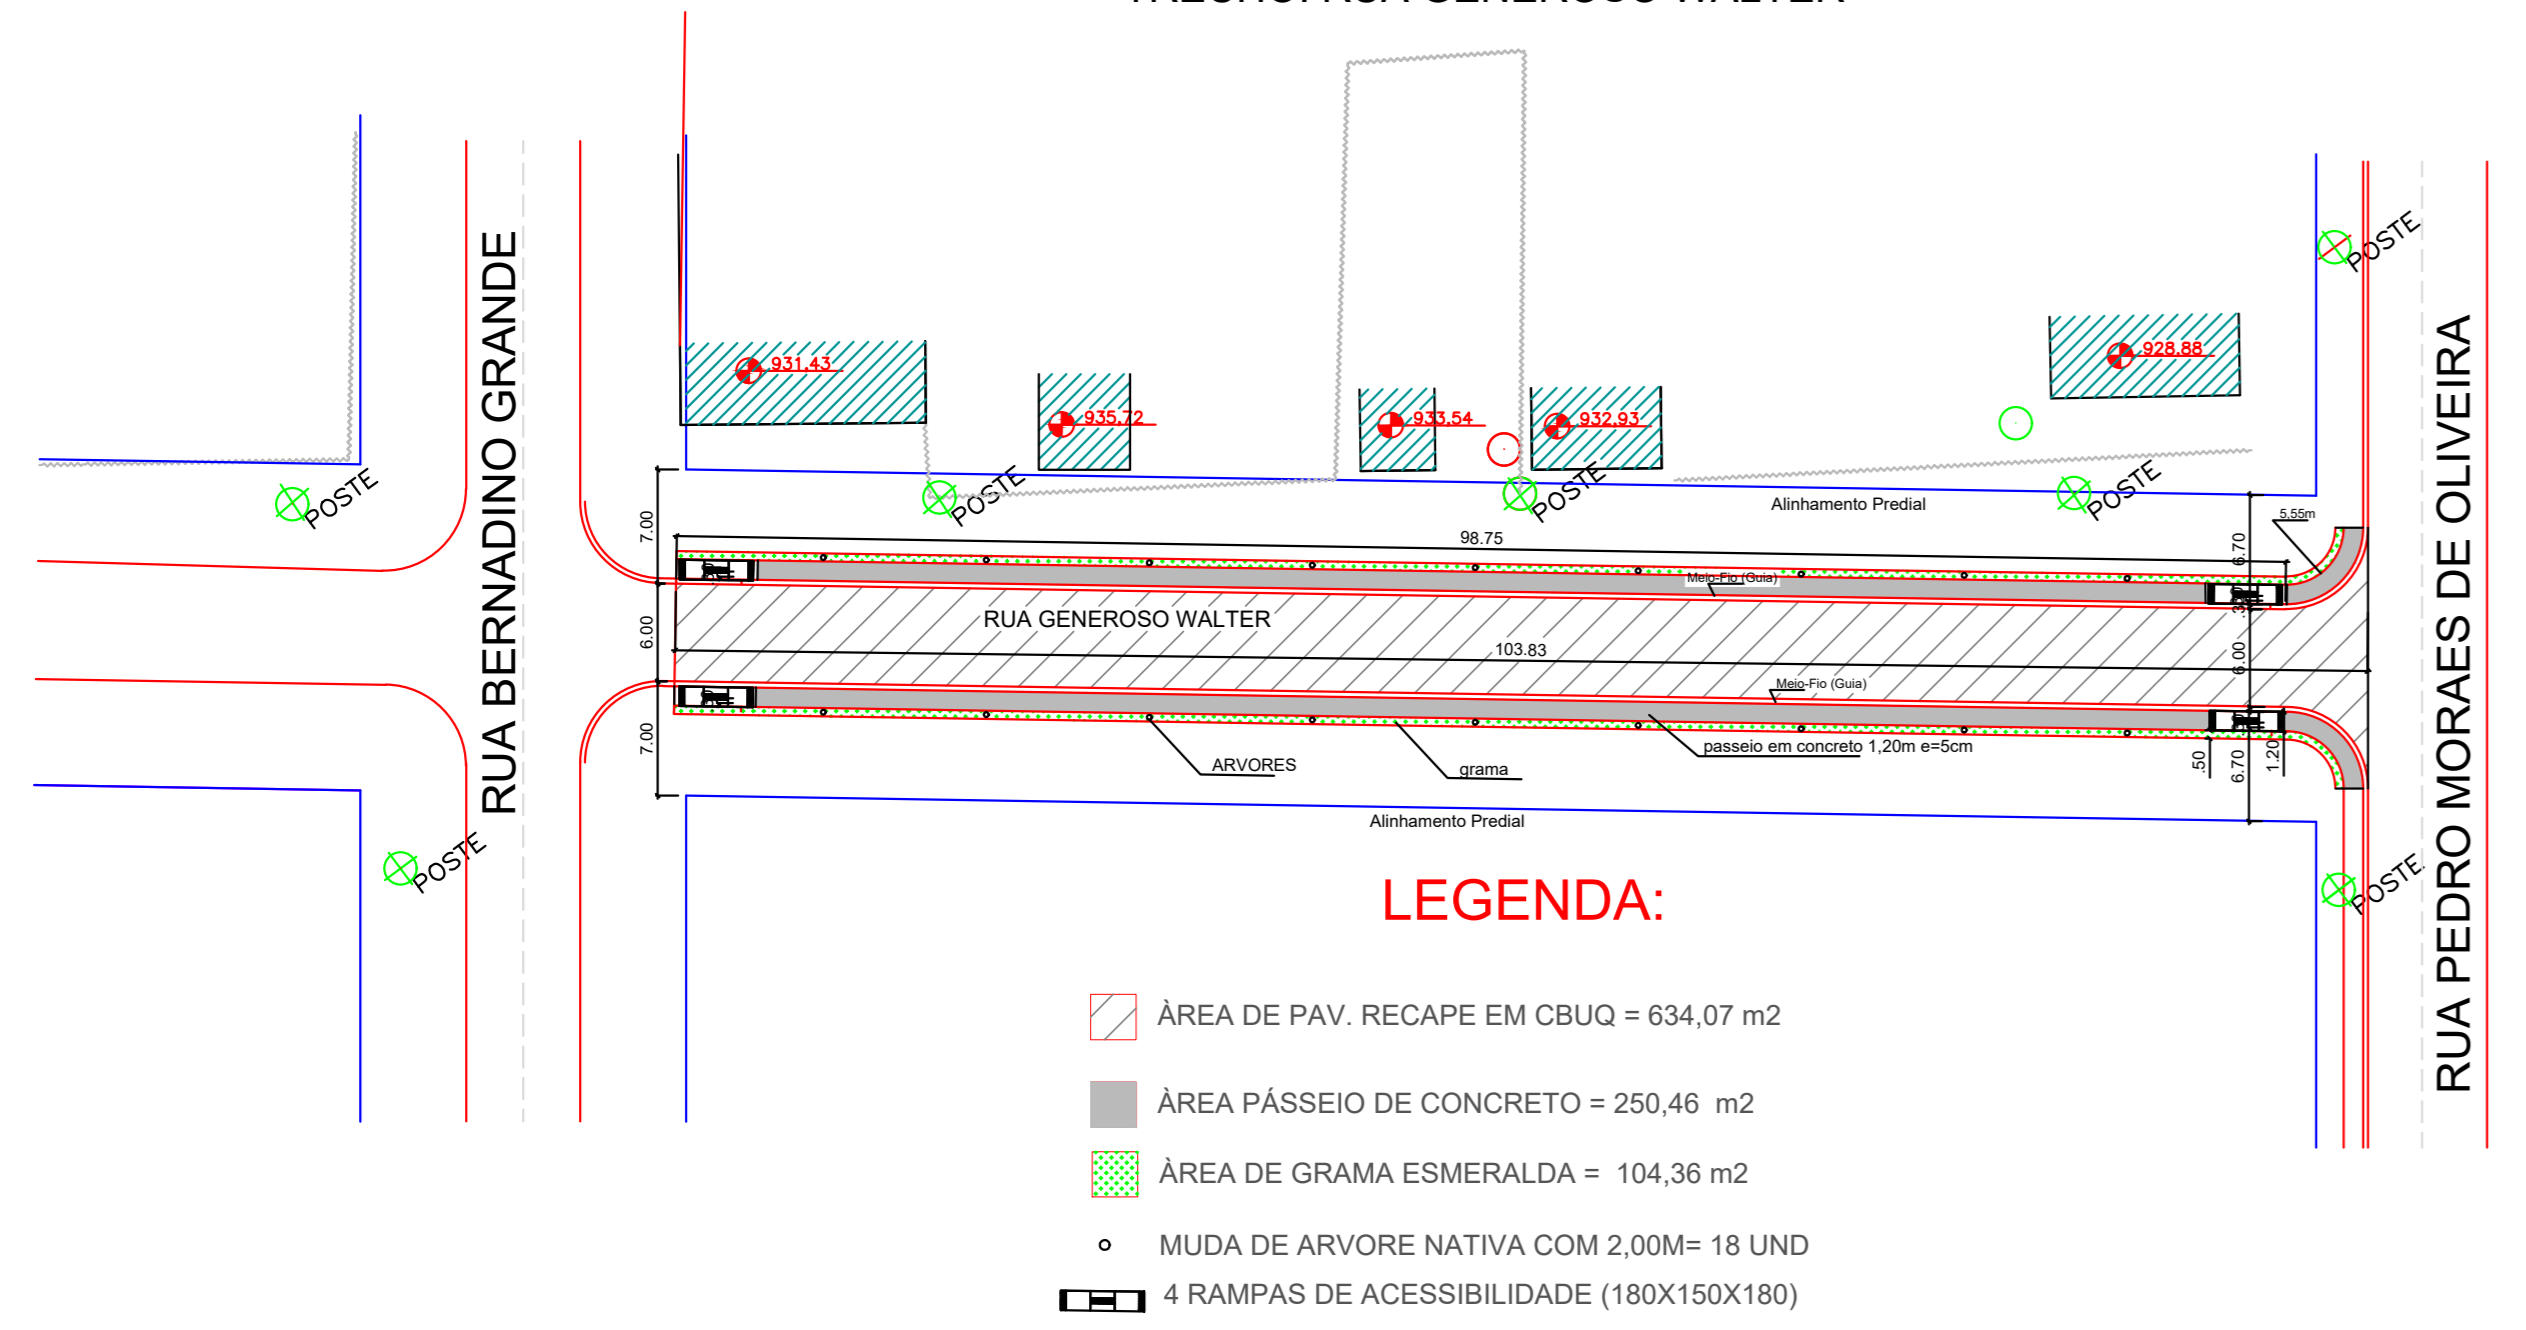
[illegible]

RUA BERNADINO GRANDE

POSTE

POSTE

931,43

935,72

933,54

932,93

928,88

POSTE

POSTE

POSTE

POSTE

POSTE

POSTE

Alinhamento Predial

5,55m

7.00

98.75

6.70

Meio-Fio (Guia)

RUA GENEROSO WALTER

6.00

103.83

6.00

Meio-Fio (Guia)

7.00

ARVORES

grama

passeio em concreto 1,20m e=5cm

.50

6.70

1.20

Alinhamento Predial

RUA PEDRO MORAES DE OLIVEIRA

LEGENDA:

ÀREA DE PAV. RECAPE EM CBUQ = 634,07 m2

ÀREA PÁSSEIO DE CONCRETO = 250,46 m2

ÀREA DE GRAMA ESMERALDA = 104,36 m2

MUDA DE ARVORE NATIVA COM 2,00M= 18 UND

4 RAMPAS DE ACESSIBILIDADE (180X150X180)